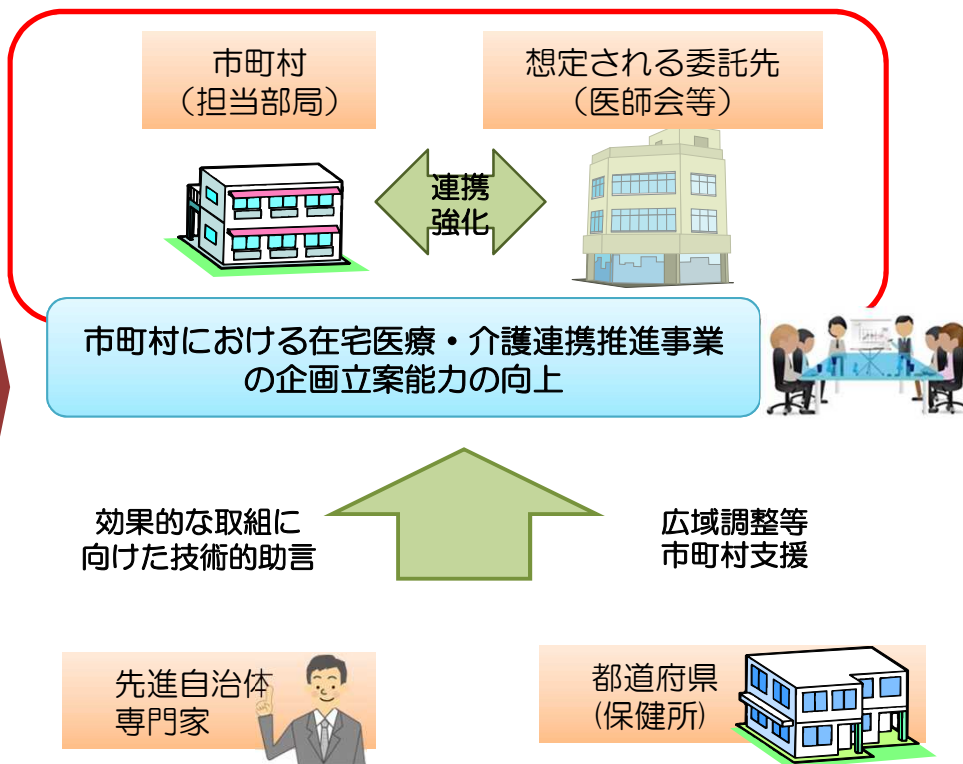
市町村
（担当部局）

想定される委託先
（医師会等）

連携
強化

市町村における在宅医療・介護連携推進事業
の企画立案能力の向上

効果的な取組に
向けた技術的助言

広域調整等
市町村支援

先進自治体
専門家

都道府県
（保健所）